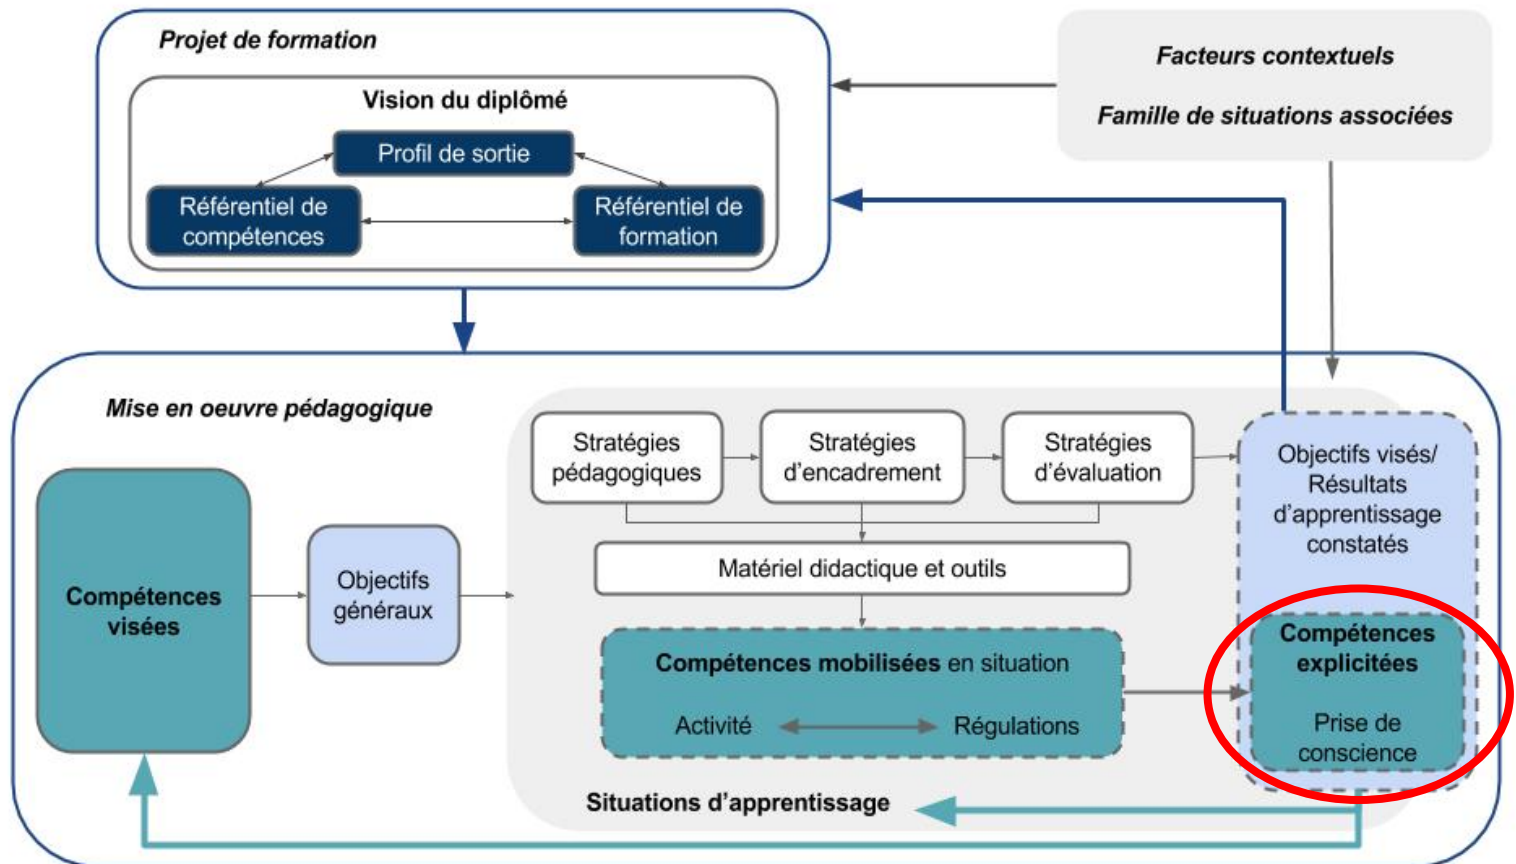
Projet de formation

Vision du diplômé

Profil de sortie

Référentiel de compétences

Référentiel de formation

Facteurs contextuels

Famille de situations associées

Mise en oeuvre pédagogique

Compétences visées

Objectifs généraux

Stratégies pédagogiques

Stratégies d'encadrement

Stratégies d'évaluation

Objectifs visés/ Résultats d'apprentissage constatés

Matériel didactique et outils

Compétences mobilisées en situation

Activité

Régulations

Compétences explicitées

Prise de conscience

Situations d'apprentissage